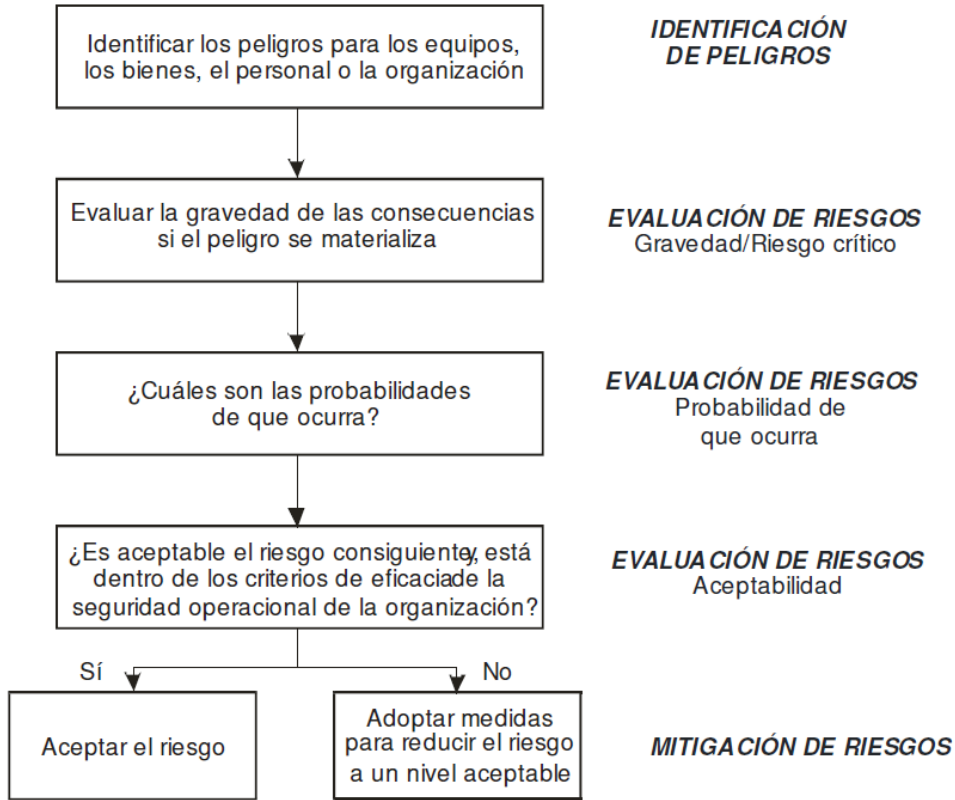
Identificar los peligros para los equipos, los bienes, el personal o la organización

IDENTIFICACIÓN DE PELIGROS

Evaluar la gravedad de las consecuencias si el peligro se materializa

EVALUACIÓN DE RIESGOS
Gravedad/Riesgo crítico

¿Cuáles son las probabilidades de que ocurra?

EVALUACIÓN DE RIESGOS
Probabilidad de que ocurra

¿Es aceptable el riesgo consiguientey, está dentro de los criterios de eficaciade la seguridad operacional de la organización?

EVALUACIÓN DE RIESGOS
Aceptabilidad

Sí

No

Aceptar el riesgo

Adoptar medidas para reducir el riesgo a un nivel aceptable

MITIGACIÓN DE RIESGOS